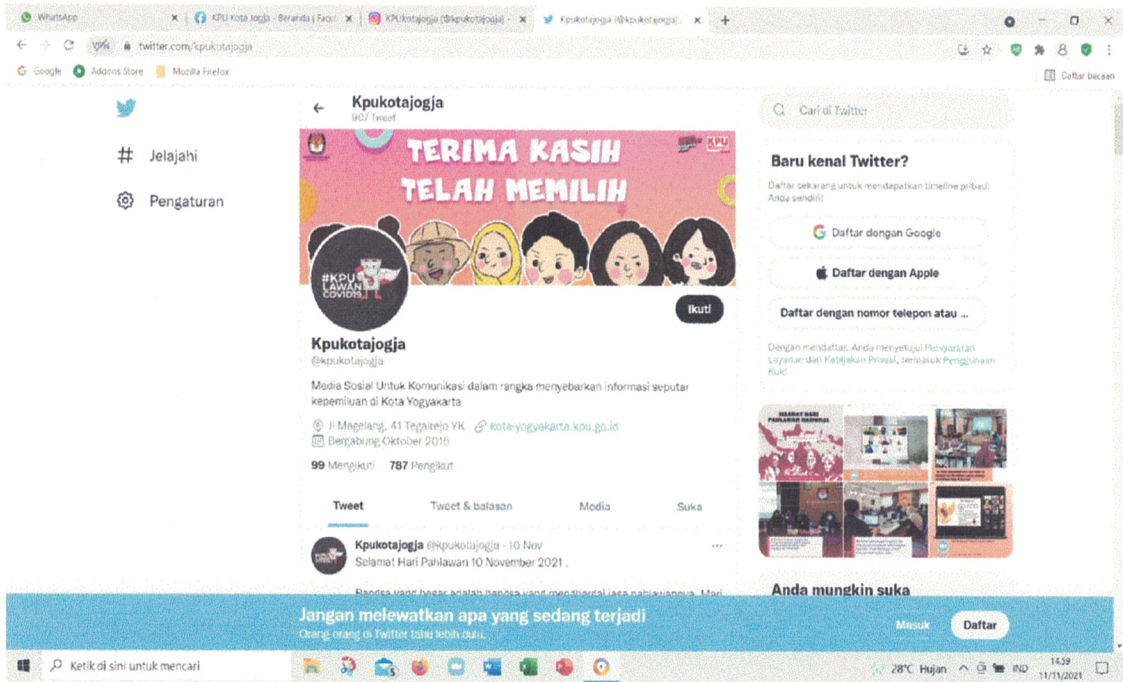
WhatsApp | KPU Kota Jogja - Beranda | Faceb | KPUkotajogja (@kpukotajogja) | Kpukotajogja (@kpukotajogja) / +

twitter.com/kpukotajogja

Google | Addons Store | Mozilla Firefox | Daftar bacaan

Jelajahi

Pengaturan

Kpukotajogja
907 Tweet

TERIMA KASIH TELAH MEMILIH

KPU

#KPU LAWAN COVID19

Ikuti

Kpukotajogja
@kpukotajogja

Media Sosial Untuk Komunikasi dalam rangka menyebarkan informasi seputar kepemiluan di Kota Yogyakarta

Jl Magelang, 41 Tegalrejo YK kota-yogyakarta.kpu.go.id
Bergabung Oktober 2016

99 Mengikuti 787 Pengikut

Tweet | Tweet & balasan | Media | Suka

Kpukotajogja @kpukotajogja · 10 Nov
Selamat Hari Pahlawan 10 November 2021 .

Bangsa yang besar adalah bangsa yang menghargai jasa pahlawannya. Mari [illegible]

Cari di Twitter

Baru kenal Twitter?
Daftar sekarang untuk mendapatkan timeline pribadi Anda sendiri!

Daftar dengan Google

Daftar dengan Apple

Daftar dengan nomor telepon atau ...

Dengan mendaftar, Anda menyetujui Persyaratan Layanan dan Kebijakan Privasi, termasuk Penggunaan Kuki.

SELAMAT HARI PAHLAWAN NASIONAL

Anda mungkin suka

Jangan melewatkan apa yang sedang terjadi
Orang-orang di Twitter tahu lebih dulu.

Masuk | Daftar

Ketik di sini untuk mencari

28°C Hujan IND 14:39 11/11/2021